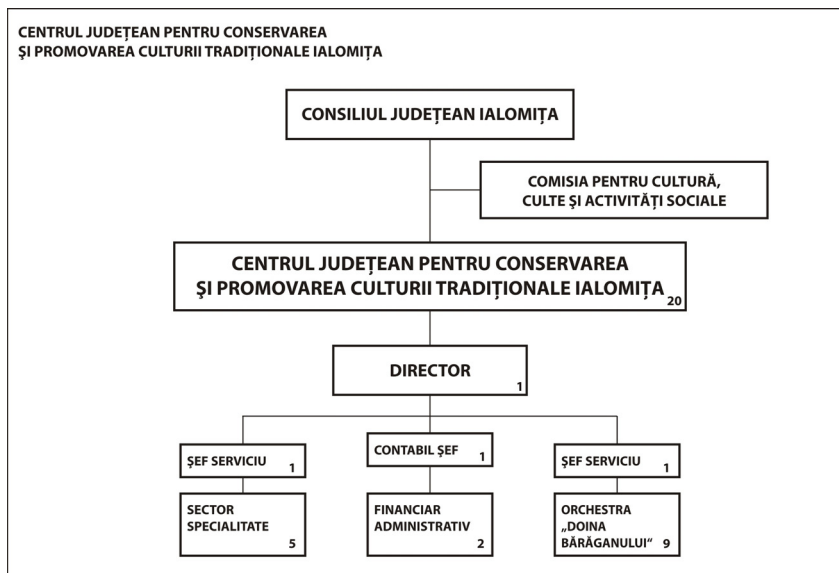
CENTRUL JUDEȚEAN PENTRU CONSERVAREA ȘI PROMOVAREA CULTURII TRADIȚIONALE IALOMIȚA

CONSILIUL JUDEȚEAN IALOMIȚA

COMISIA PENTRU CULTURĂ, CULTE ȘI ACTIVITĂȚI SOCIALE

CENTRUL JUDEȚEAN PENTRU CONSERVAREA ȘI PROMOVAREA CULTURII TRADIȚIONALE IALOMIȚA 20

DIRECTOR 1

ȘEF SERVICIU 1

CONTABIL ȘEF 1

ȘEF SERVICIU 1

SECTOR SPECIALITATE 5

FINANCIAR ADMINISTRATIV 2

ORCHESTRA „DOINA BĂRĂGANULUI” 9